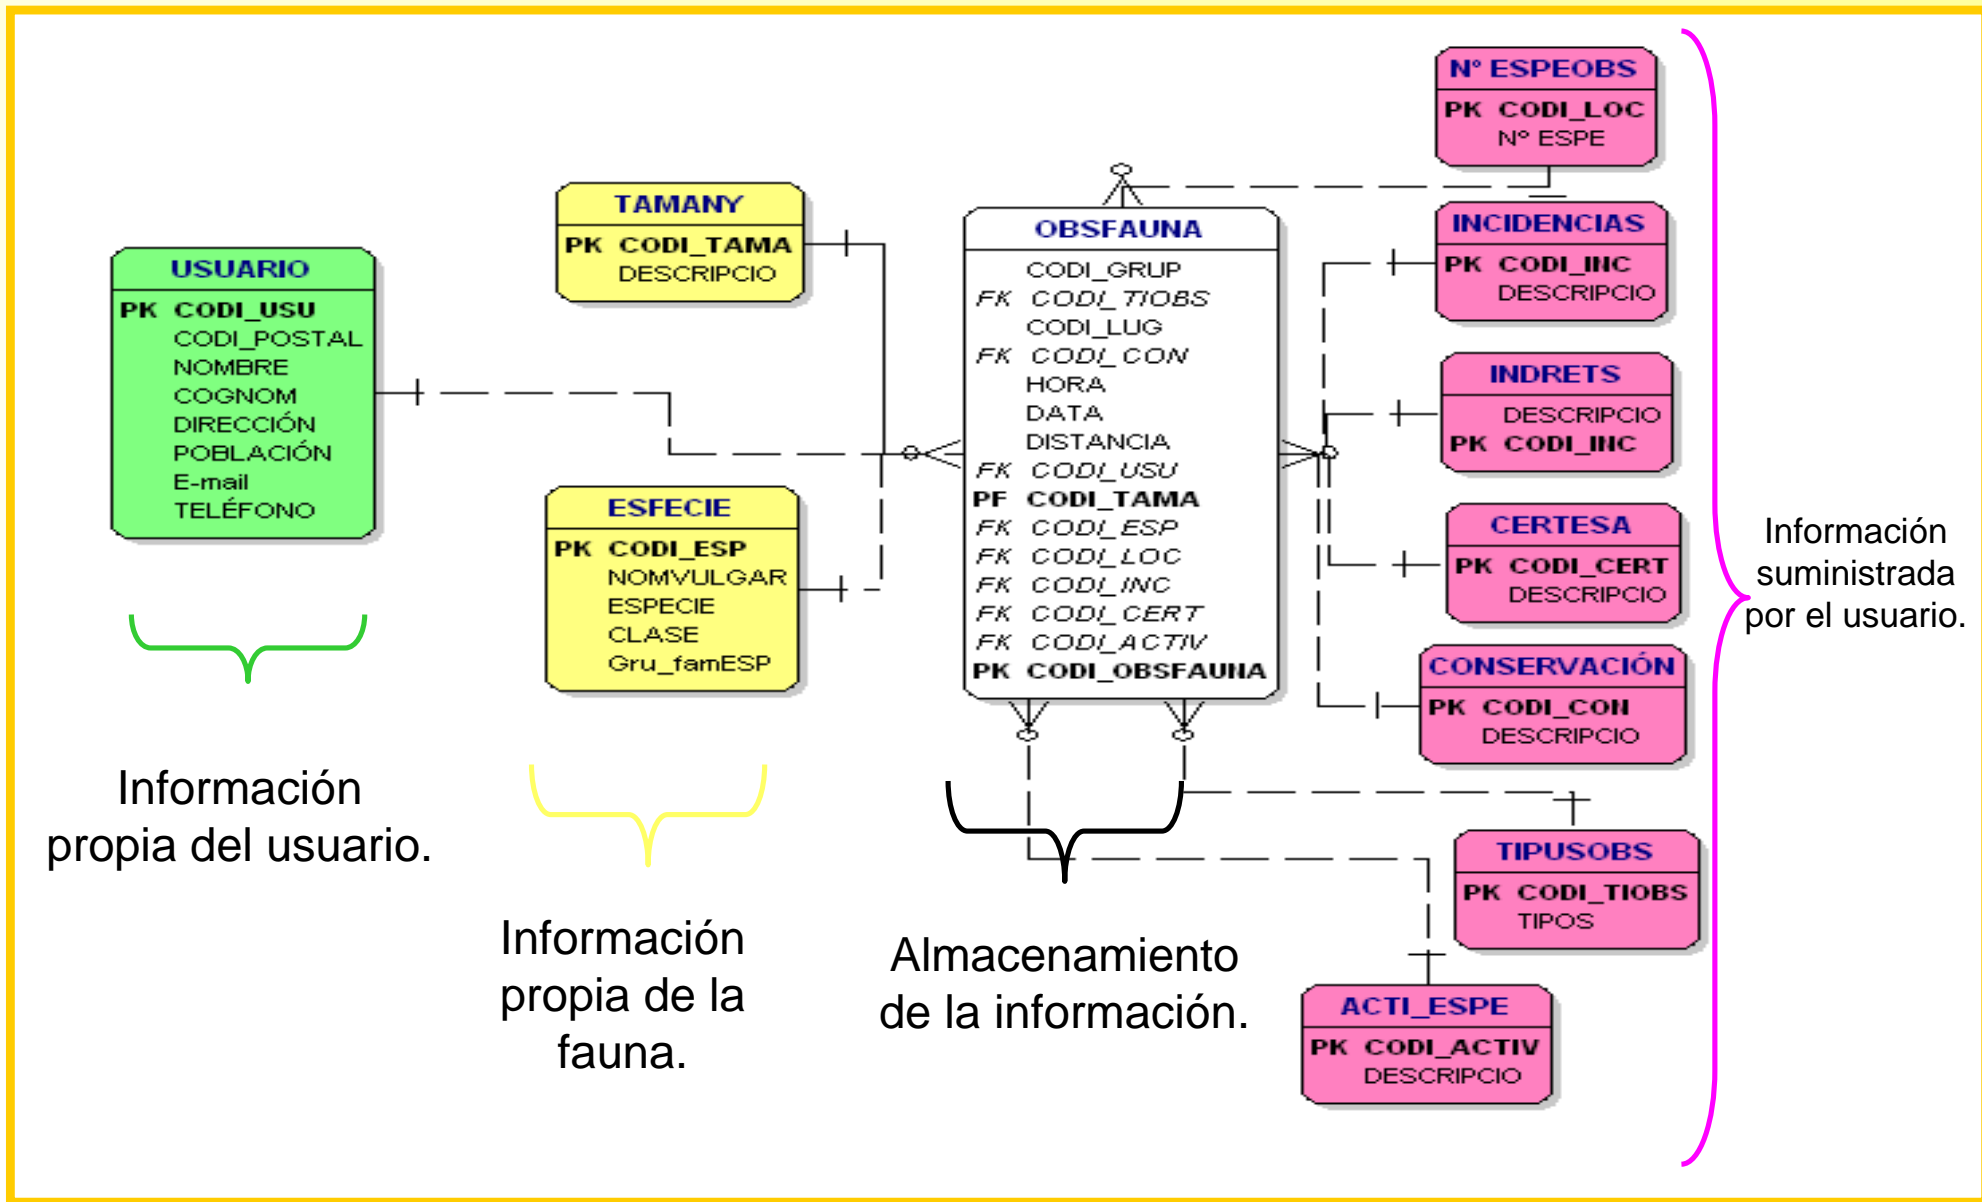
USUARIO
PK CODI_USU
CODI_POSTAL
NOMBRE
COGNOM
DIRECCIÓN
POBLACIÓN
E-mail
TELÉFONO

TAMANY
PK CODI_TAMA
DESCRIPCIO

ESFECIE
PK CODI_ESP
NOMVULGAR
ESPECIE
CLASE
Gru_famESP

OBSFAUNA
CODI_GRUP
FK CODI_TIOBS
CODI_LUG
FK CODI_CON
HORA
DATA
DISTANCIA
FK CODI_USU
PF CODI_TAMA
FK CODI_ESP
FK CODI_LOC
FK CODI_INC
FK CODI_CERT
FK CODI_ACTIV
PK CODI_OBSFAUNA

Nº ESPEOBS
PK CODI_LOC
Nº ESPE

INCIDENCIAS
PK CODI_INC
DESCRIPCIO

INDRETS
DESCRIPCIO
PK CODI_INC

CERTESA
PK CODI_CERT
DESCRIPCIO

CONSERVACIÓN
PK CODI_CON
DESCRIPCIO

TIPUSOBS
PK CODI_TIOBS
TIPOS

ACTI_ESPE
PK CODI_ACTIV
DESCRIPCIO

Información suministrada por el usuario.

Información propia del usuario.

Información propia de la fauna.

Almacenamiento de la información.